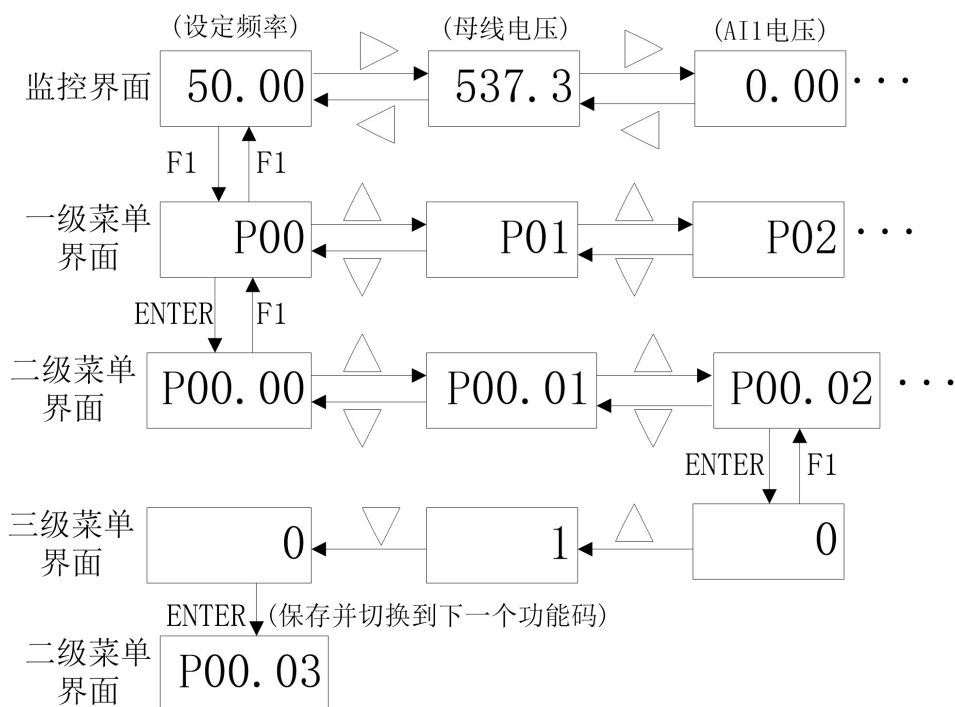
(设定频率)

(母线电压)

(AI1电压)

监控界面

50.00

537.3

0.00

F1

F1

一级菜单界面

P00

P01

P02

ENTER

F1

二级菜单界面

P00.00

P00.01

P00.02

ENTER

F1

三级菜单界面

0

1

0

ENTER (保存并切换到下一个功能码)

二级菜单界面

P00.03